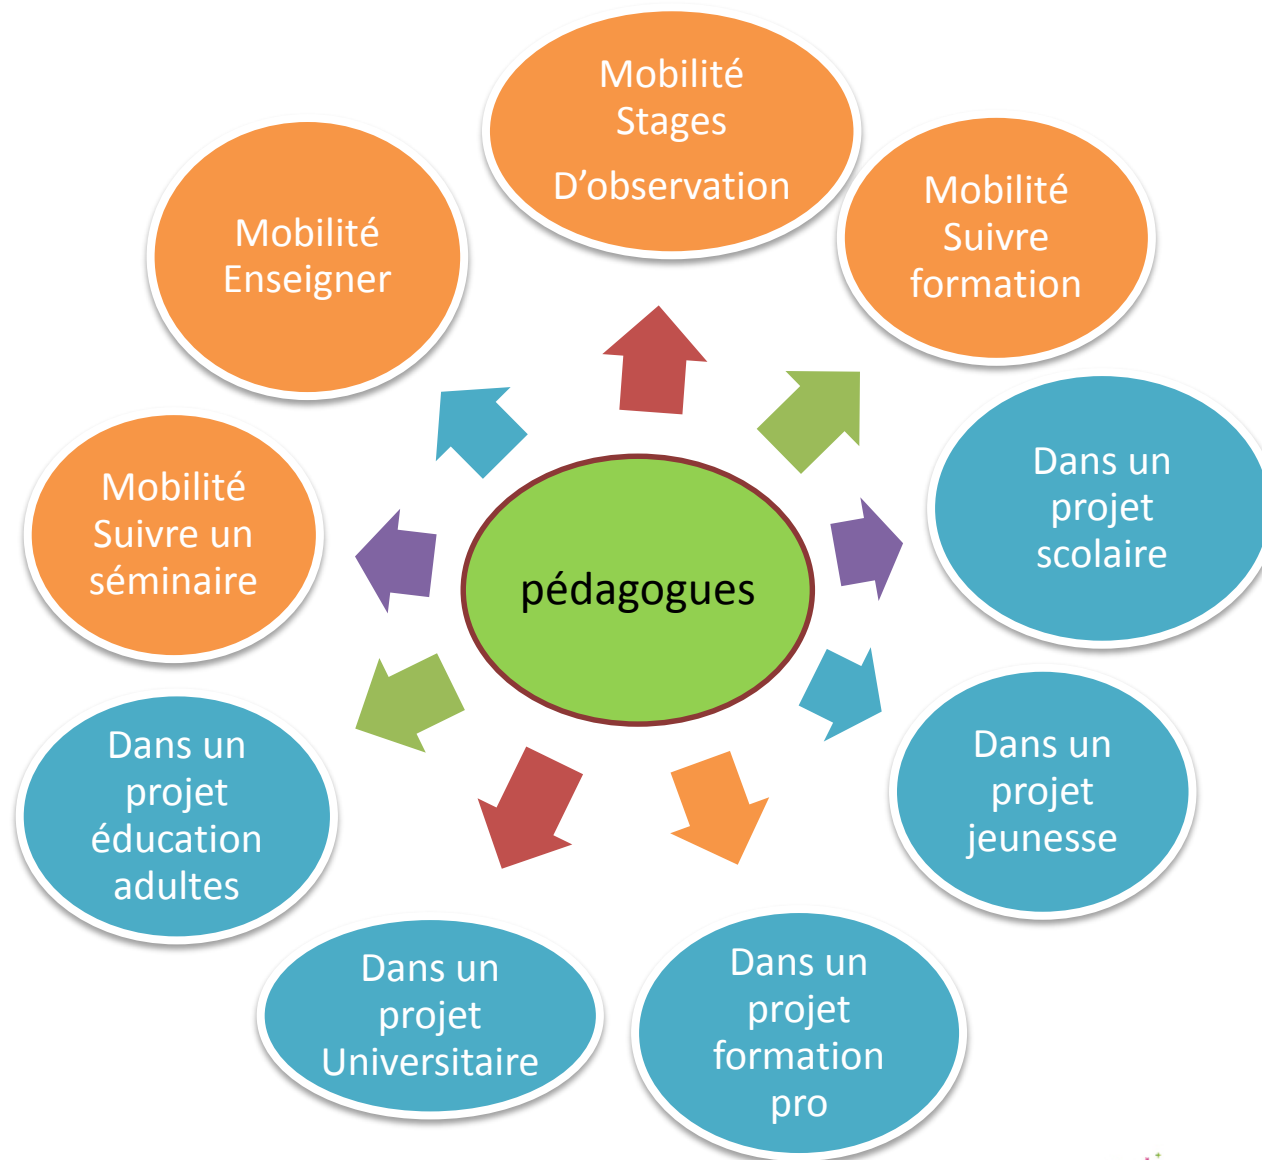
pédagogues

Mobilité
Stages
D'observation

Mobilité
Suivre
formation

Dans un
projet
scolaire

Dans un
projet
jeunesse

Dans un
projet
formation
pro

Dans un
projet
Universitaire

Dans un
projet
éducation
adultes

Mobilité
Suivre un
séminaire

Mobilité
Enseigner